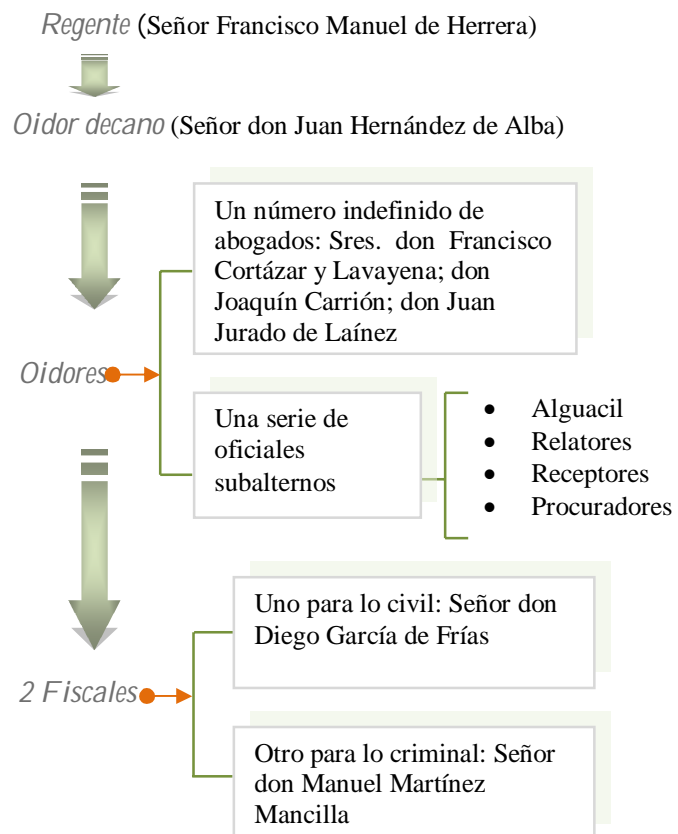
Regente (Señor Francisco Manuel de Herrera)

Oidor decano (Señor don Juan Hernández de Alba)

Un número indefinido de abogados: Sres. don Francisco Cortázar y Lavayena; don Joaquín Carrión; don Juan Jurado de Laínez

Oidores

Una serie de oficiales subalternos

- Alguacil
- Relatores
- Receptores
- Procuradores

Uno para lo civil: Señor don Diego García de Frías

2 Fiscales

Otro para lo criminal: Señor don Manuel Martínez Mancilla